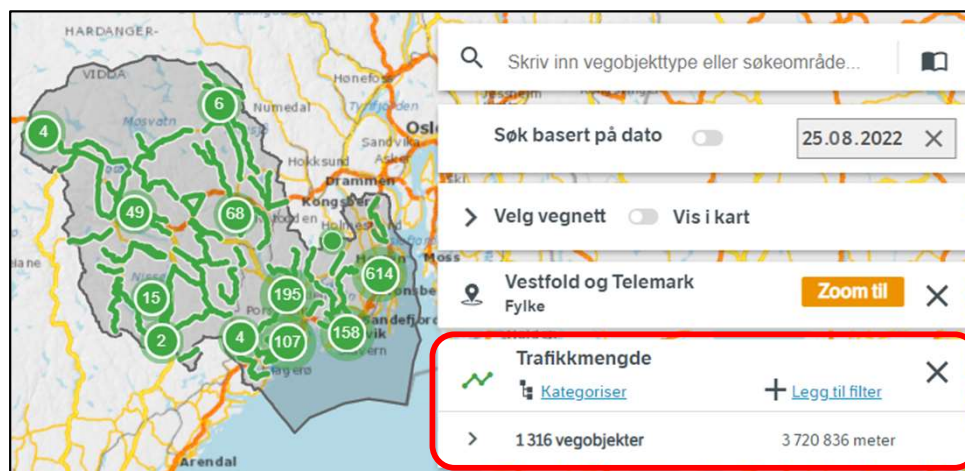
HARDANGER-
VIDDA
4
6
Numedal
Møsvatn
Hønefoss
Sandvika
Oslo
Hokksund
Asker
Drammen
49
68
Kongsberg
Notodden
Holmestrand
614
Horten
Moss
Nissedal
15
195
2
4
107
158
Tønsberg
Sandefjord
Larvik
Porsgrunn
Kragerø
Arendal
Skriv inn vegobjekttype eller søkeområde...
Søk basert på dato
25.08.2022
Velg vegnett
Vis i kart
Vestfold og Telemark
Fylke
Zoom til
Trafikkmengde
Kategoriser
Legg til filter
1 316 vegobjekter
3 720 836 meter